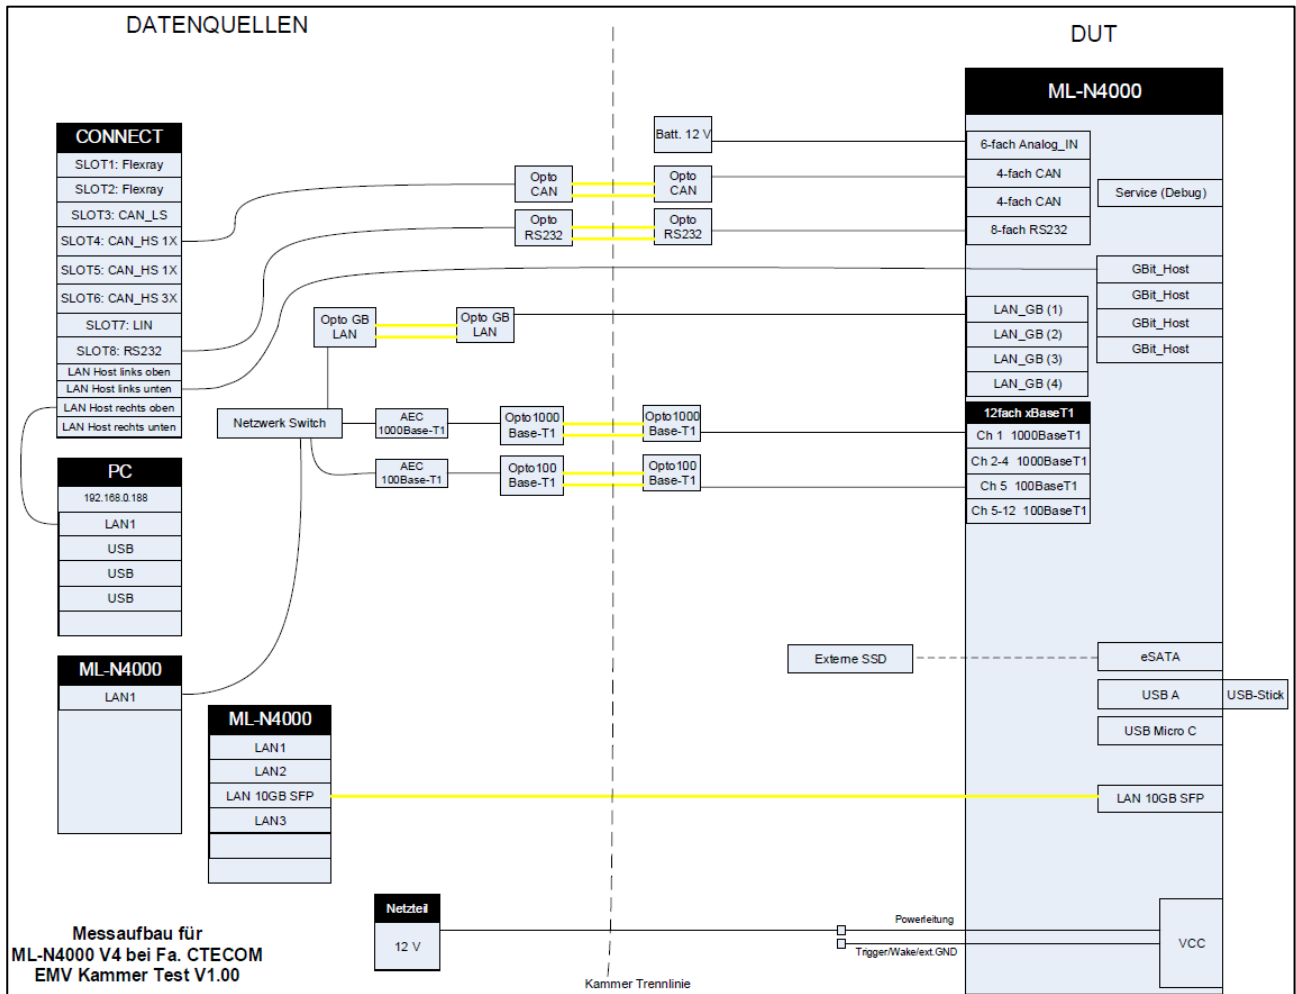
DATENQUELLEN

DUT

CONNECT
SLOT1: Flexray
SLOT2: Flexray
SLOT3: CAN_LS
SLOT4: CAN_HS 1X
SLOT5: CAN_HS 1X
SLOT6: CAN_HS 3X
SLOT7: LIN
SLOT8: RS232
LAN Host links oben
LAN Host links unten
LAN Host rechts oben
LAN Host rechts unten

PC
192.168.0.188
LAN1
USB
USB
USB

ML-N4000
LAN1

ML-N4000
LAN1
LAN2
LAN 10GB SFP
LAN3

Opto CAN
Opto RS232
Opto CAN
Opto RS232
Batt. 12 V

Opto GB LAN
Opto GB LAN
Netzwerk Switch
AEC 1000Base-T1
AEC 100Base-T1
Opto1000 Base-T1
Opto1000 Base-T1
Opto100 Base-T1
Opto100 Base-T1

ML-N4000
6-fach Analog_IN
4-fach CAN
4-fach CAN
8-fach RS232
Service (Debug)
GBit_Host
GBit_Host
GBit_Host
GBit_Host
LAN_GB (1)
LAN_GB (2)
LAN_GB (3)
LAN_GB (4)
12fach xBaseT1
Ch 1 1000BaseT1
Ch 2-4 1000BaseT1
Ch 5 100BaseT1
Ch 5-12 100BaseT1

Externe SSD
eSATA
USB A
USB-Stick
USB Micro C
LAN 10GB SFP

Netzteil
12 V
Powerleitung
Trigger/Wake/ext.GND
VCC

Messaufbau für
ML-N4000 V4 bei Fa. CTECOM
EMV Kammer Test V1.00

Kammer Trennlinie